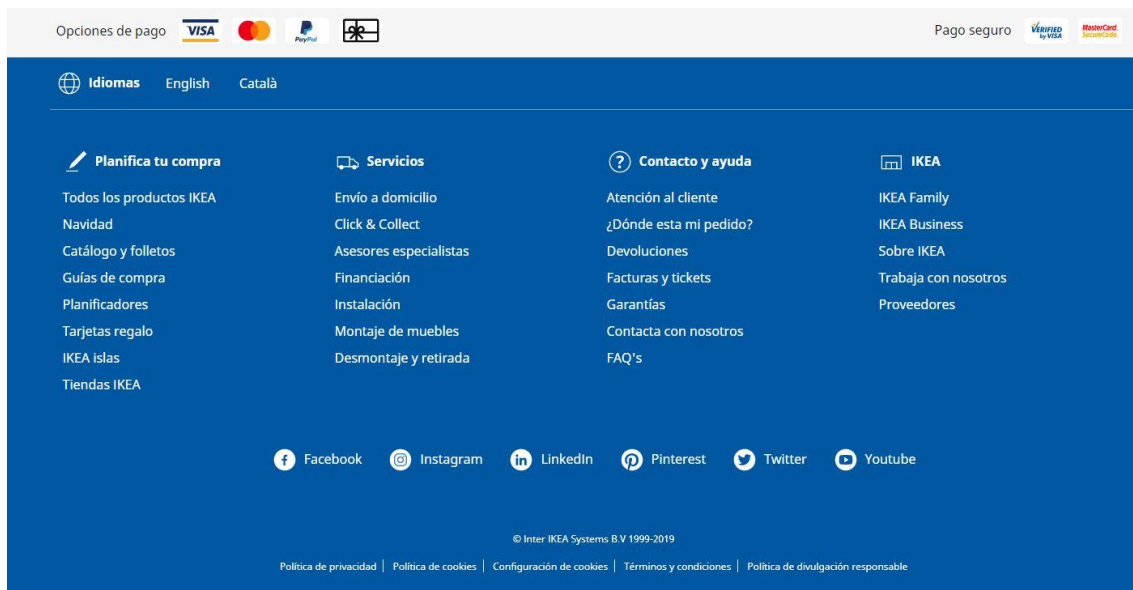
Opciones de pago VISA PayPal

Pago seguro VERIFIED by VISA MasterCard. SecureCode.

Idiomas English Català

Planifica tu compra
Todos los productos IKEA
Navidad
Catálogo y folletos
Guías de compra
Planificadores
Tarjetas regalo
IKEA islas
Tiendas IKEA

Servicios
Envío a domicilio
Click & Collect
Asesores especialistas
Financiación
Instalación
Montaje de muebles
Desmontaje y retirada

Contacto y ayuda
Atención al cliente
¿Dónde esta mi pedido?
Devoluciones
Facturas y tickets
Garantías
Contacta con nosotros
FAQ's

IKEA
IKEA Family
IKEA Business
Sobre IKEA
Trabaja con nosotros
Proveedores

Facebook Instagram LinkedIn Pinterest Twitter Youtube

© Inter IKEA Systems B.V 1999-2019

Política de privacidad | Política de cookies | Configuración de cookies | Términos y condiciones | Política de divulgación responsable